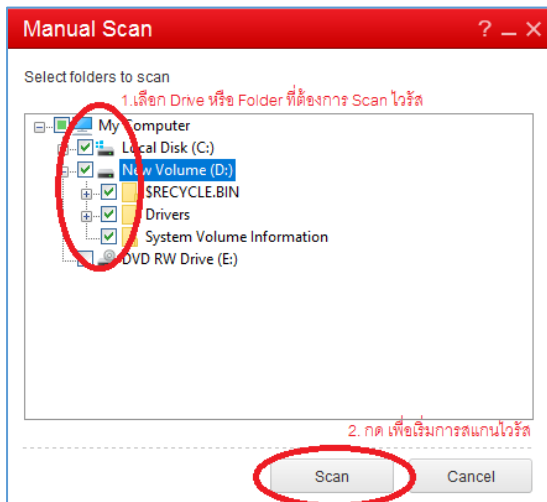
Manual Scan
? _ X

Select folders to scan
1.เลือก Drive หรือ Folder ที่ต้องการ Scan ไวรัส

My Computer
Local Disk (C:)
New Volume (D:)
$RECYCLE.BIN
Drivers
System Volume Information
DVD RW Drive (E:)

2. กด เพื่อเริ่มการสแกนไวรัส

Scan
Cancel